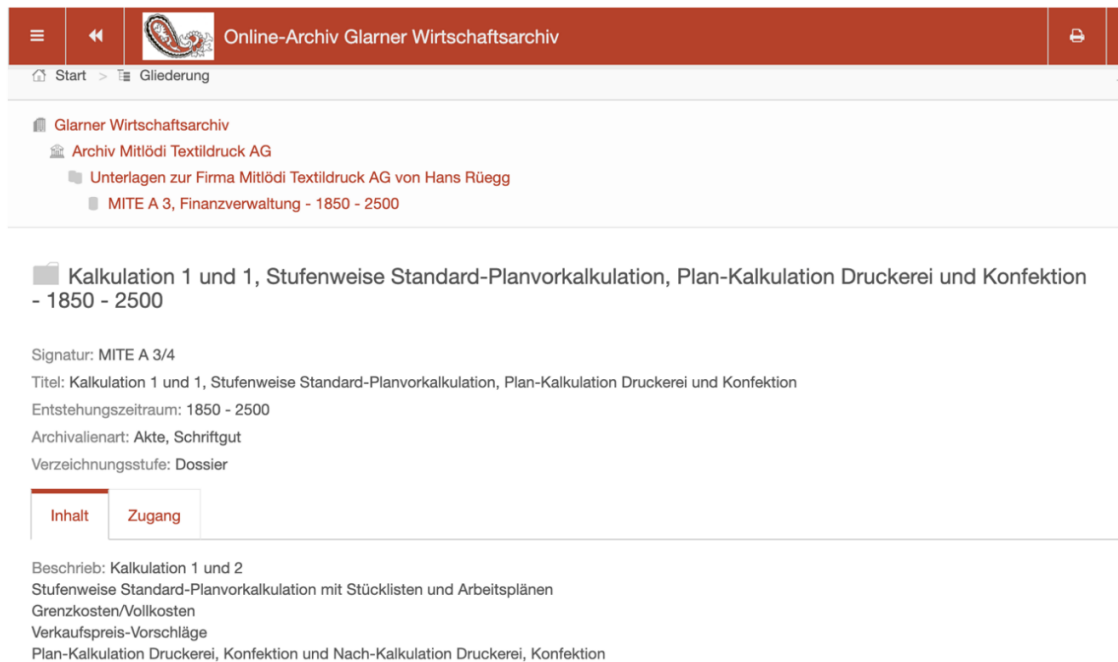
Online-Archiv Glarner Wirtschaftsarchiv

Start > Gliederung

Glarner Wirtschaftsarchiv
Archiv Mitlödi Textildruck AG
Unterlagen zur Firma Mitlödi Textildruck AG von Hans Rüegg
MITE A 3, Finanzverwaltung - 1850 - 2500

Kalkulation 1 und 1, Stufenweise Standard-Planvorkalkulation, Plan-Kalkulation Druckerei und Konfektion - 1850 - 2500

Signatur: MITE A 3/4
Titel: Kalkulation 1 und 1, Stufenweise Standard-Planvorkalkulation, Plan-Kalkulation Druckerei und Konfektion
Entstehungszeitraum: 1850 - 2500
Archivalienart: Akte, Schriftgut
Verzeichnungsstufe: Dossier

Inhalt
Zugang

Beschrieb: Kalkulation 1 und 2
Stufenweise Standard-Planvorkalkulation mit Stücklisten und Arbeitsplänen
Grenzkosten/Vollkosten
Verkaufspreis-Vorschläge
Plan-Kalkulation Druckerei, Konfektion und Nach-Kalkulation Druckerei, Konfektion